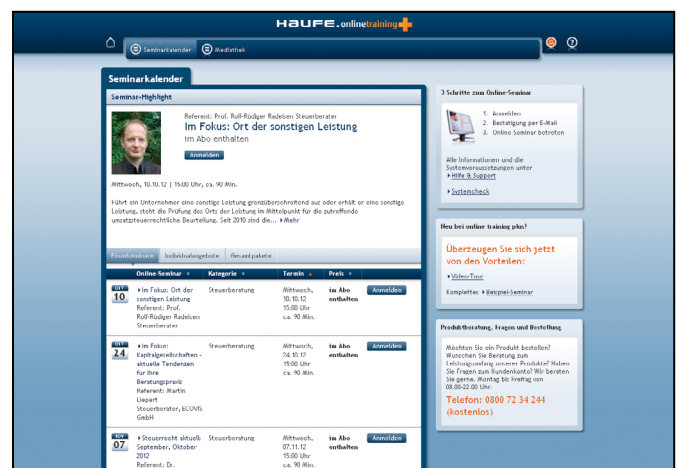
HAUFE. onlinetraining

Seminarkalender Mediathek

Seminarkalender

Seminar-Highlight

Referent: Prof. Rolf-Rüdiger Radeisen Steuerberater

Im Fokus: Ort der sonstigen Leistung

im Abo enthalten

Anmelden

Mittwoch, 10.10.12 | 15:00 Uhr, ca. 90 Min.

Führt ein Unternehmer eine sonstige Leistung grenzüberschreitend aus oder erhält er eine sonstige Leistung, steht die Prüfung des Orts der Leistung im Mittelpunkt für die zutreffende umsatzsteuerrechtliche Beurteilung. Seit 2010 sind die... ▸ Mehr

Einzelseminare | Individualangebote | Gesamtpakete

| | Online-Seminar ▼ | Kategorie ▼ | Termin ▲ | Preis ▼ | |
|---|---|---|---|---|---|
| OKT 10 | ▸ Im Fokus: Ort der sonstigen Leistung Referent: Prof. Rolf-Rüdiger Radeisen Steuerberater | Steuerberatung | Mittwoch, 10.10.12 15:00 Uhr ca. 90 Min. | im Abo enthalten | Anmelden |
| OKT 24 | ▸ Im Fokus: Kapitalgesellschaften - aktuelle Tendenzen für die Beratungspraxis Referent: Martin Liepert Steuerberater, ECOVIS GmbH | Steuerberatung | Mittwoch, 24.10.12 15:00 Uhr ca. 90 Min. | im Abo enthalten | Anmelden |
| NOV 07 | ▸ Steuerrecht aktuell: September, Oktober 2012 Referent: Dr. | Steuerberatung | Mittwoch, 07.11.12 15:00 Uhr ca. 90 Min. | im Abo enthalten | Anmelden |

3 Schritte zum Online-Seminar

1. Anmelden
2. Bestätigung per E-Mail
3. Online Seminar betreten

Alle Informationen und die Systemvoraussetzungen unter
▸ Hilfe & Support

▸ Systemcheck

Neu bei online training plus?

Überzeugen Sie sich jetzt von den Vorteilen:

▸ Video-Tour

Kompletter: ▸ Beispiel-Seminar

Produktberatung, Fragen und Bestellung

Möchten Sie ein Produkt bestellen? Wünschen Sie Beratung zum Leistungsumfang unserer Produkte? Haben Sie Fragen zum Kundenkonto? Wir beraten Sie gerne. Montag bis Freitag von 08.00-20.00 Uhr.

Telefon: 0800 72 34 244 (kostenlos)